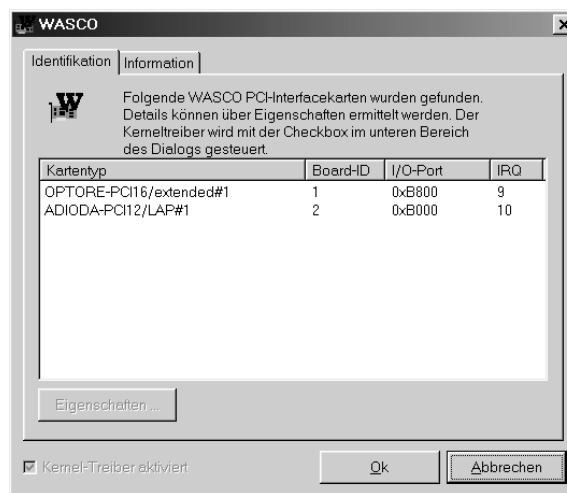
WASCO

Identifikation | Information

Folgende WASCO PCI-Interfacekarten wurden gefunden. Details können über Eigenschaften ermittelt werden. Der Kerneltreiber wird mit der Checkbox im unteren Bereich des Dialogs gesteuert.

| Kartentyp | Board-ID | I/O-Port | IRQ |
|---|---|---|---|
| OPTORE-PCI16/extended#1 | 1 | 0xB800 | 9 |
| ADIODA-PCI12/LAP#1 | 2 | 0xB000 | 10 |

Eigenschaften ...

Kernel-Treiber aktiviert

Ok

Abbrechen